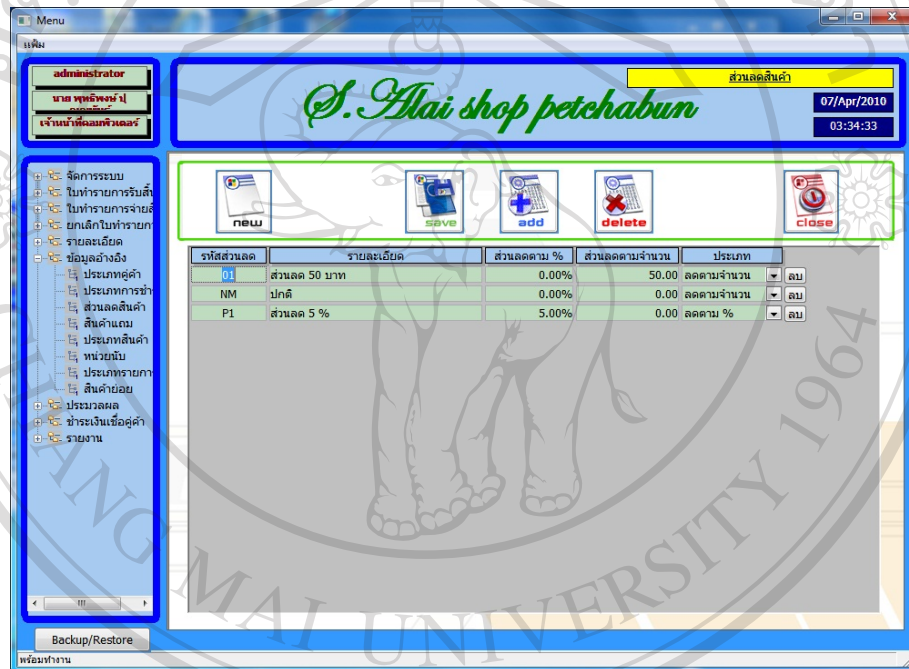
Menu

แฟ้ม

administrator

นาย พุทธิพงษ์ ป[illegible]

เจ้าหน้าที่คอมพิวเตอร์

S.Alai shop petchabun

ส่วนลดสินค้า

07/Apr/2010

03:34:33

จัดการระบบ
ใบทำรายการรับสิ้น
ใบทำรายการจ่ายสิ
ยกเลิกใบทำรายกา
รายละเอียด
ข้อมูลอ้างอิง
ประเภทคู่ค้า
ประเภทการชำ
ส่วนลดสินค้า
สินค้าแถม
ประเภทสินค้า
หน่วยนับ
ประเภทรายกา
สินค้าย่อย
ประมวลผล
ชำระเงินเชื่อคู่ค้า
รายงาน

new save add delete close

| รหัสส่วนลด | รายละเอียด | ส่วนลดตาม % | ส่วนลดตามจำนวน | ประเภท | |
|---|---|---|---|---|---|
| 01 | ส่วนลด 50 บาท | 0.00% | 50.00 | ลดตามจำนวน | ลบ |
| NM | ปกติ | 0.00% | 0.00 | ลดตามจำนวน | ลบ |
| P1 | ส่วนลด 5 % | 5.00% | 0.00 | ลดตาม % | ลบ |

Backup/Restore

พร้อมทำงาน

MAI UNIVERSITY 1964